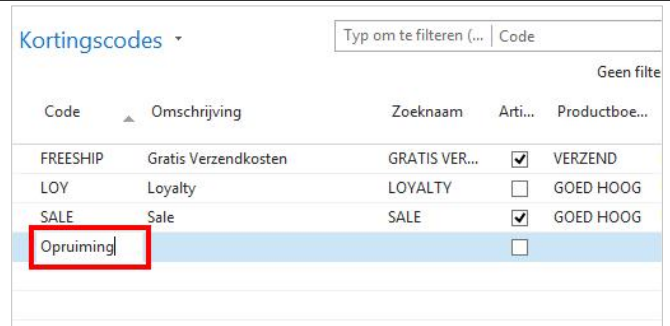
Kortingscodes ▾

Typ om te filteren (... | Code

Geen filte

| Code | Omschrijving | Zoeknaam | Arti... | Productboe... |
|---|---|---|---|---|
| FREESHIP | Gratis Verzendkosten | GRATIS VER... | ☑ | VERZEND |
| LOY | Loyalty | LOYALTY | ☐ | GOED HOOG |
| SALE | Sale | SALE | ☑ | GOED HOOG |
| Opruiming | | | ☐ | |